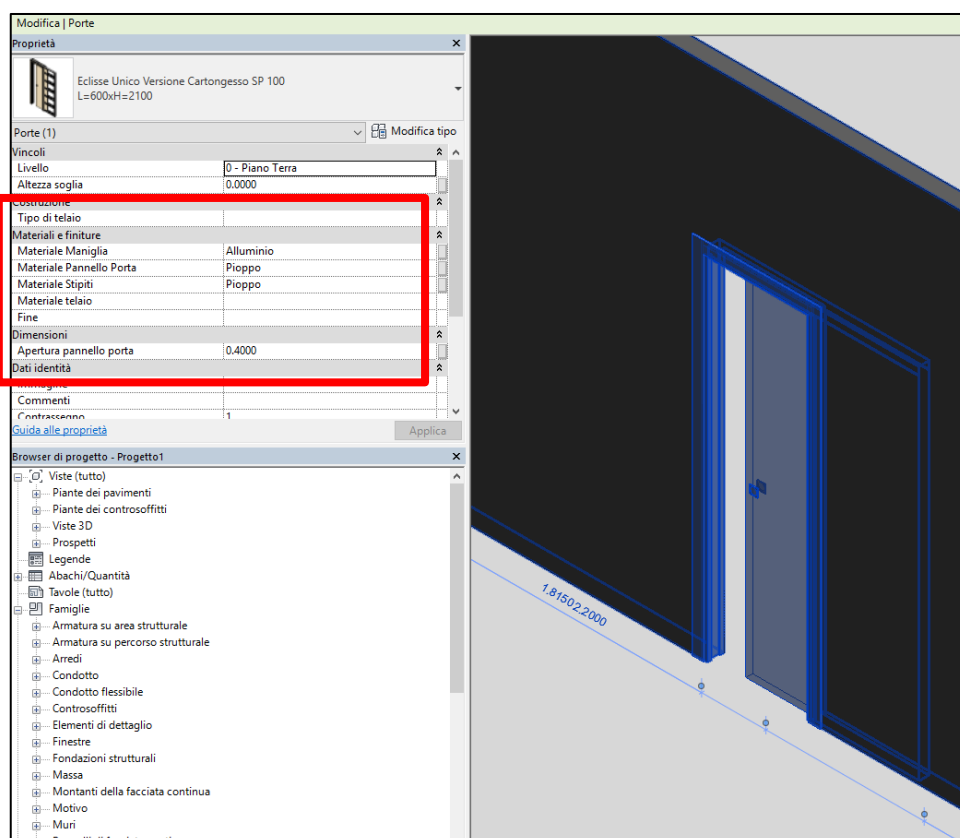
Modifica | Porte

Proprietà

Eclisse Unico Versione Cartongesso SP 100
L=600xH=2100

Porte (1)
Modifica tipo

| Vincoli | |
|---|---|
| Livello | 0 - Piano Terra |
| Altezza soglia | 0.0000 |
| Costruzione | |
| Tipo di telaio | |
| Materiali e finiture | |
| Materiale Maniglia | Alluminio |
| Materiale Pannello Porta | Pioppo |
| Materiale Stipiti | Pioppo |
| Materiale telaio | |
| Fine | |
| Dimensioni | |
| Apertura pannello porta | 0.4000 |
| Dati identità | |
| Immagine | |
| Commenti | |
| Contrassegno | 1 |

Guida alle proprietà
Applica

Browser di progetto - Progetto1

Viste (tutto)
Piante dei pavimenti
Piante dei controsoffitti
Viste 3D
Prospetti
Legende
Abachi/Quantità
Tavole (tutto)
Famiglie
Armatura su area strutturale
Armatura su percorso strutturale
Arredi
Condotto
Condotto flessibile
Controsoffitti
Elementi di dettaglio
Finestre
Fondazioni strutturali
Massa
Montanti della facciata continua
Motivo
Muri

1.8150
2.2000